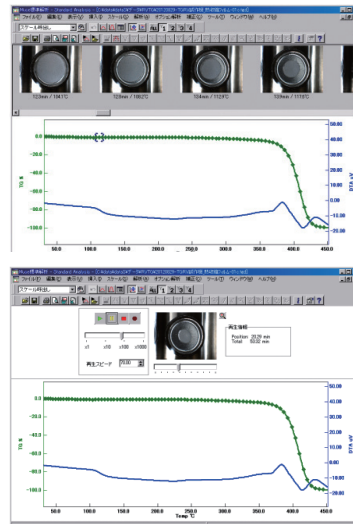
ファイル(F) 編集(E) 表示(V) 挿入(I) スケール(S) 解析(A) オプション解析(P) ツール(T) ウィンドウ(W) ヘルプ(H)

123min / 1041°C
124min / 1062°C
124min / 1112°C
124min / 1172°C

0.0
-20.0
-40.0
-60.0
-80.0
-100.0
TG %
40.00
20.00
0.00
-10.00
-20.00
DTA uV
50.0
100.0
150.0
200.0
250.0
300.0
350.0
400.0
450.0

ファイル(F) 編集(E) 表示(V) 挿入(I) スケール(S) 解析(A) オプション解析(P) ツール(T) ウィンドウ(W) ヘルプ(H)

x1
x10
x100
x1000
再生スピード
再生情報
Position 28.29 min
Total 82.02 min

0.0
-20.0
-40.0
-60.0
-80.0
-100.0
TG %
40.00
20.00
0.00
-10.00
-20.00
DTA uV
50.0
100.0
150.0
200.0
250.0
300.0
350.0
400.0
450.0
Temp °C